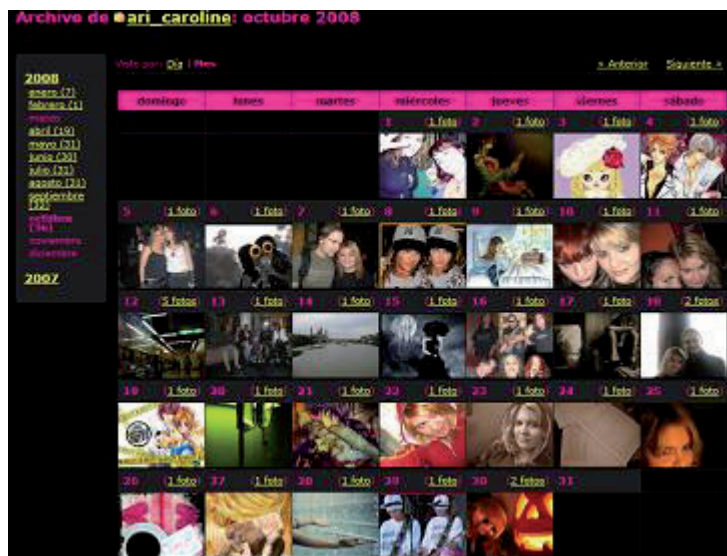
Archive de ari_caroline: octubre 2008

2008
enero (7)
febrero (1)
marzo
abril (19)
mayo (31)
junio (30)
julio (31)
agosto (31)
septiembre (12)
octubre (36)
noviembre
diciembre

2007

Visto por: Día | Mes

« Anterior Siguiente »

| domingo | lunes | martes | miércoles | jueves | viernes | sábado |
|---|---|---|---|---|---|---|
| | | | 1 (1 foto) | 2 (1 foto) | 3 (1 foto) | 4 (1 foto) |
| 5 (1 foto) | 6 (1 foto) | 7 (1 foto) | 8 (1 foto) | 9 (1 foto) | 10 (1 foto) | 11 (1 foto) |
| 12 (5 fotos) | 13 (1 foto) | 14 (1 foto) | 15 (1 foto) | 16 (1 foto) | 17 (1 foto) | 18 (2 fotos) |
| 19 (1 foto) | 20 (1 foto) | 21 (1 foto) | 22 (1 foto) | 23 (1 foto) | 24 (1 foto) | 25 (1 foto) |
| 26 (1 foto) | 27 (1 foto) | 28 (1 foto) | 29 (1 foto) | 30 (2 fotos) | 31 | |